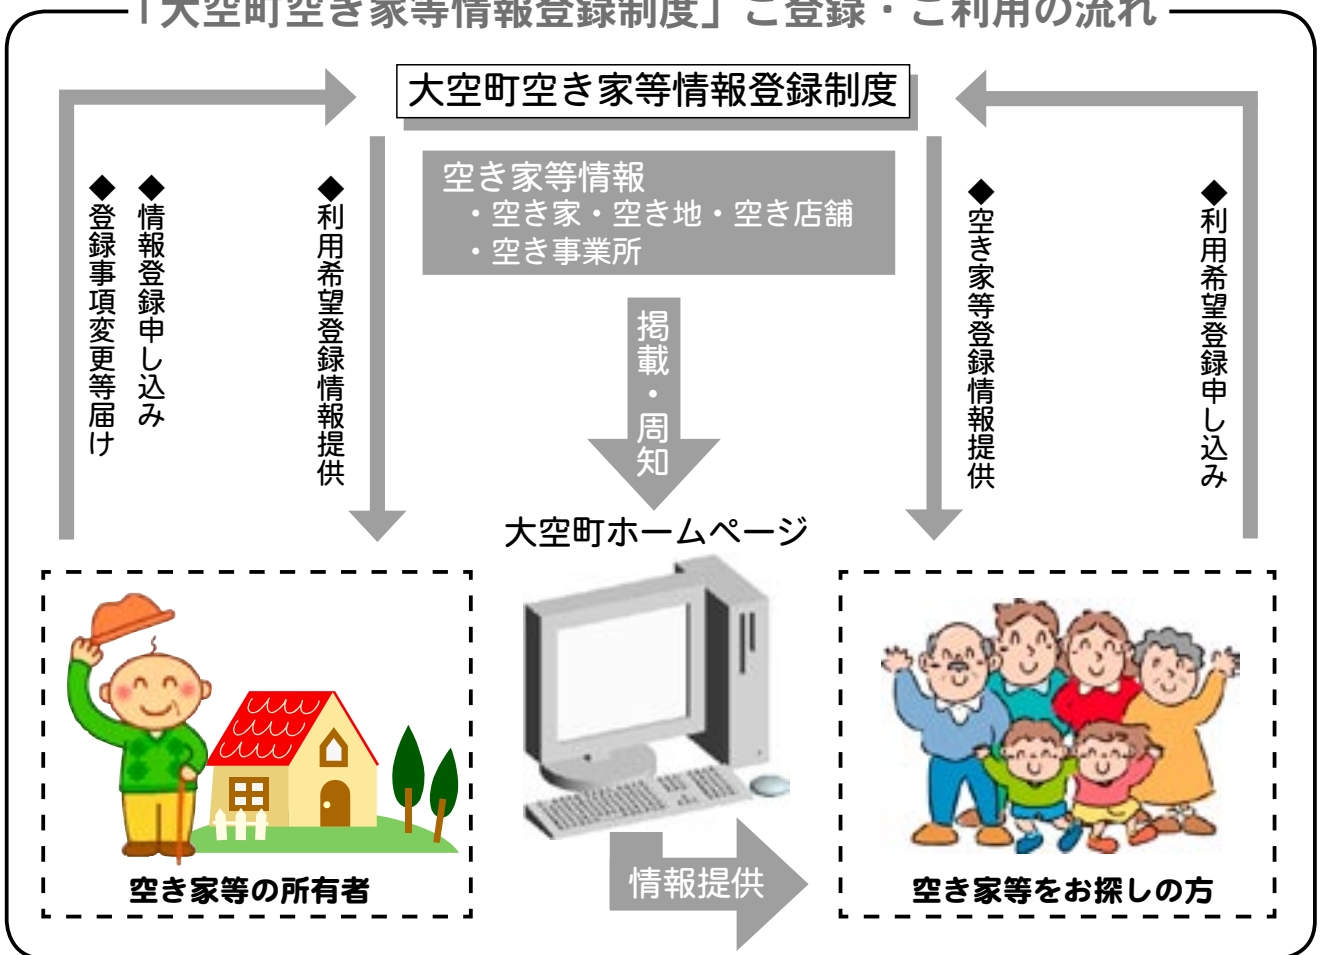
「大空町空き家等情報登録制度」ご登録・ご利用の流れ

大空町空き家等情報登録制度

◆登録事項変更等届け

◆情報登録申し込み

◆利用希望登録情報提供

空き家等情報
・空き家・空き地・空き店舗
・空き事業所

掲載・周知

◆空き家等登録情報提供

◆利用希望登録申し込み

大空町ホームページ

空き家等の所有者

情報提供

空き家等をお探しの方